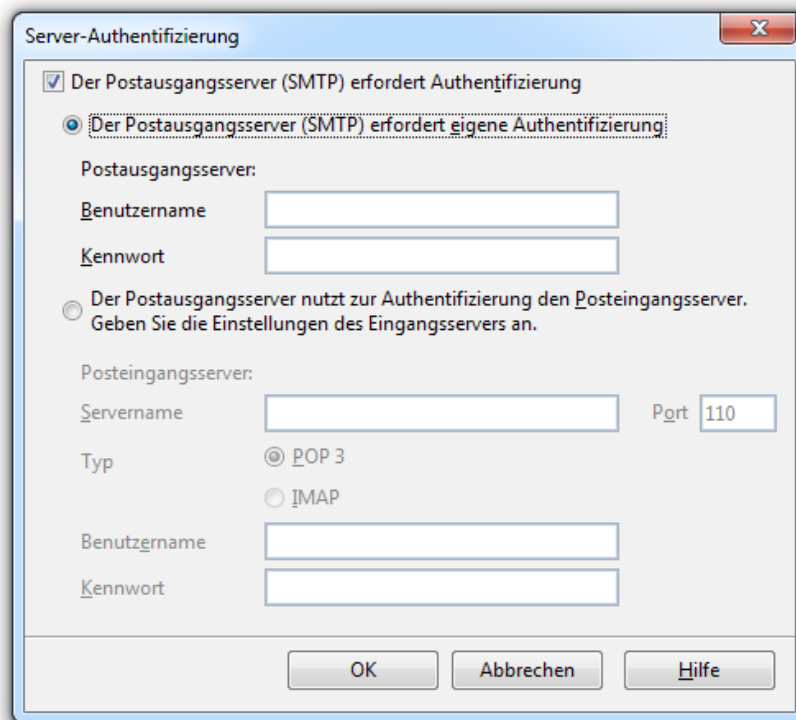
Server-Authentifizierung

Der Postausgangsserver (SMTP) erfordert Authentifizierung

Der Postausgangsserver (SMTP) erfordert eigene Authentifizierung

Postausgangsserver:

Benutzername

Kennwort

Der Postausgangsserver nutzt zur Authentifizierung den Posteingangsserver. Geben Sie die Einstellungen des Eingangsservers an.

Posteingangsserver:

Servername

Port 110

Typ

POP 3

IMAP

Benutzername

Kennwort

OK

Abbrechen

Hilfe